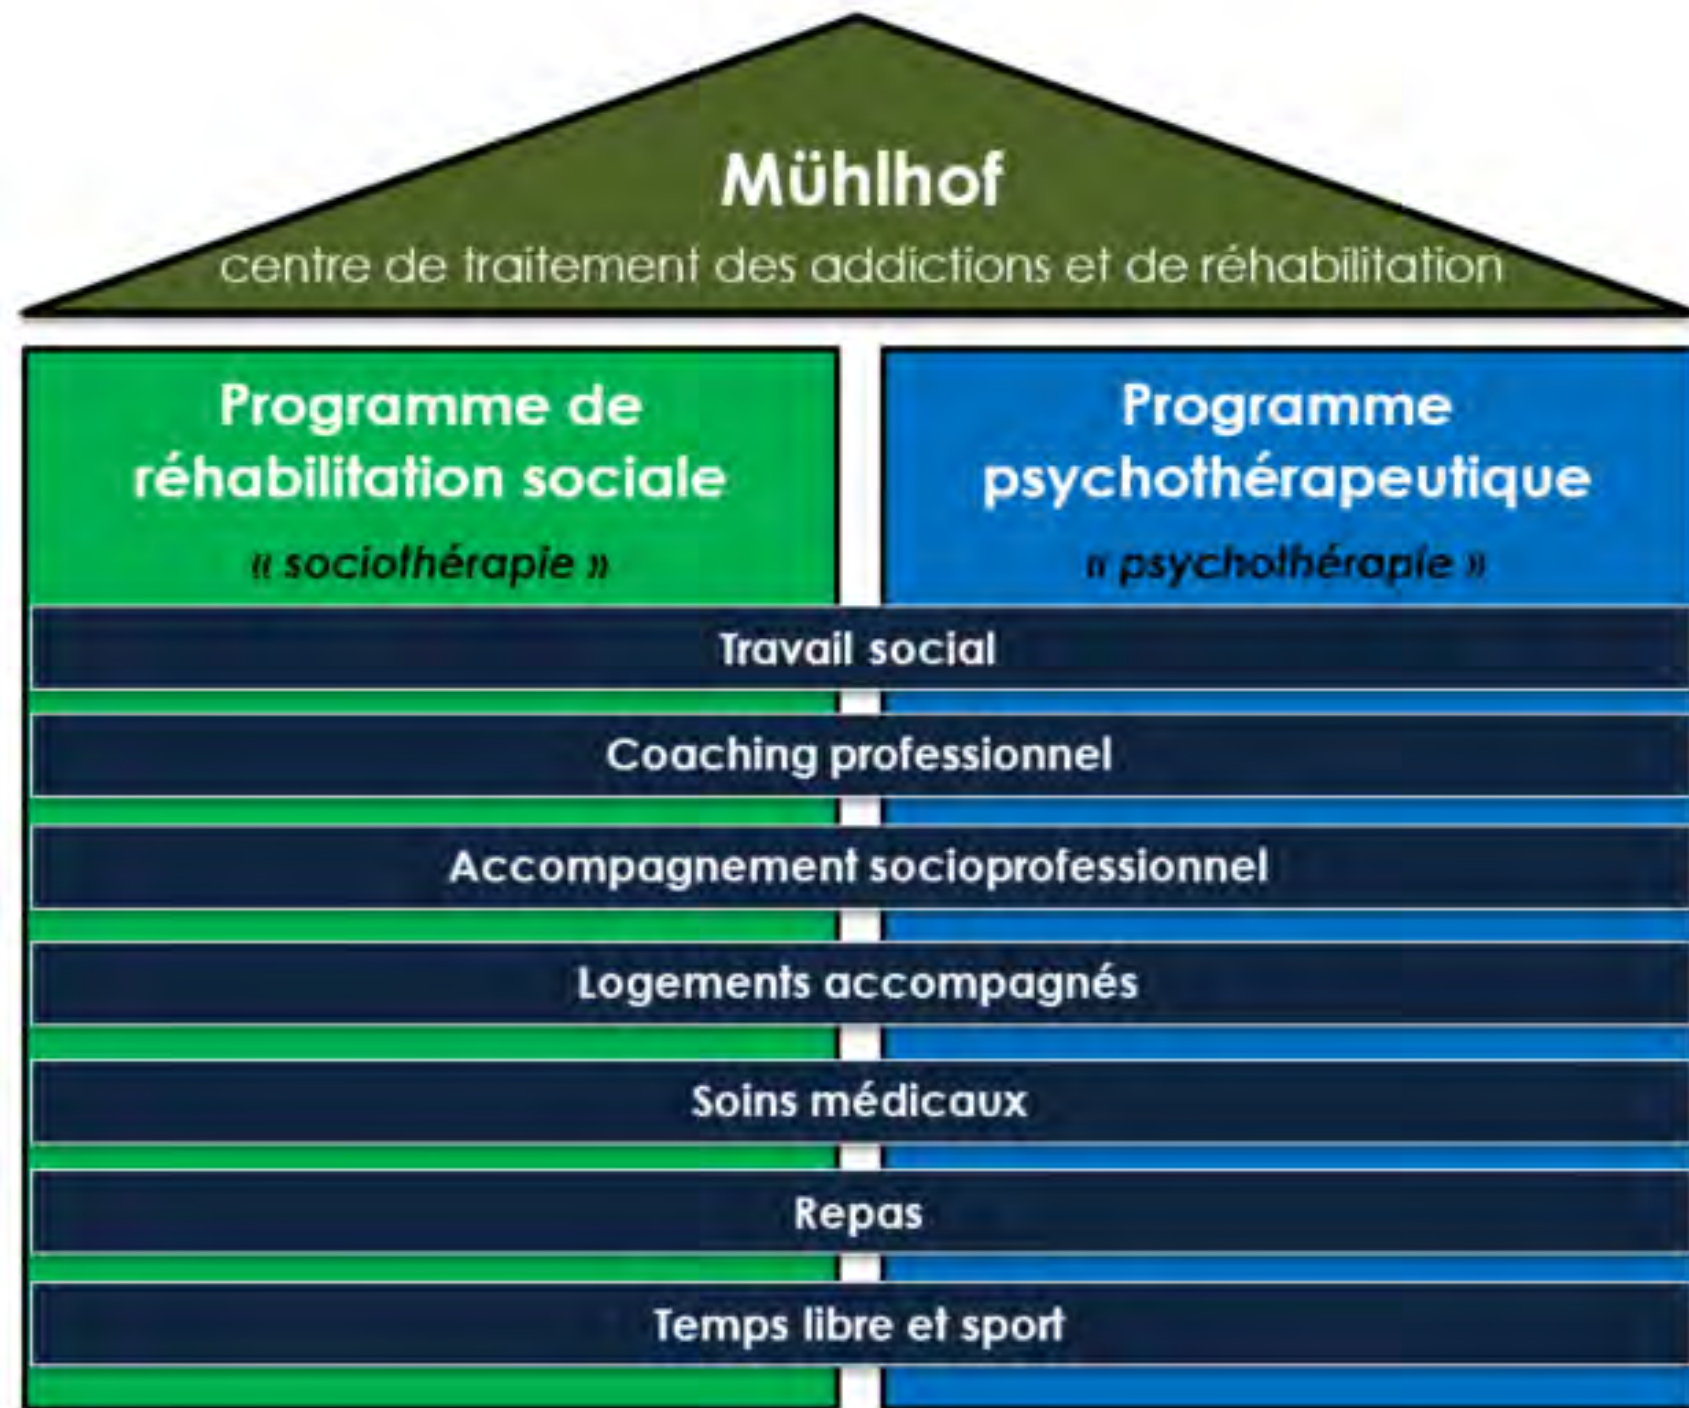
Mühlhof

centre de traitement des addictions et de réhabilitation

Programme de réhabilitation sociale

« sociothérapie »

Programme psychothérapeutique

« psychothérapie »

Travail social

Coaching professionnel

Accompagnement socioprofessionnel

Logements accompagnés

Soins médicaux

Repas

Temps libre et sport